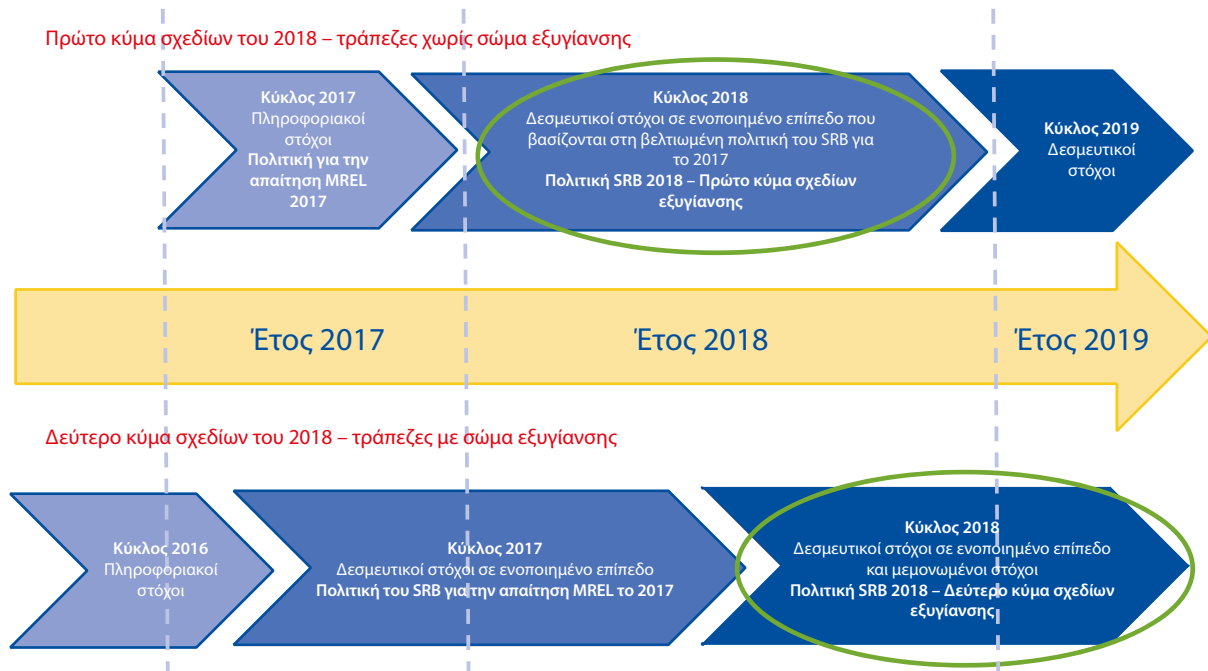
Πρώτο κύμα σχεδίων του 2018 – τράπεζες χωρίς σώμα εξυγίανσης

Κύκλος 2017
Πληροφοριακοί στόχοι
Πολιτική για την απαίτηση MREL 2017

Κύκλος 2018
Δεσμευτικοί στόχοι σε ενοποιημένο επίπεδο που βασίζονται στη βελτιωμένη πολιτική του SRB για το 2017
Πολιτική SRB 2018 – Πρώτο κύμα σχεδίων εξυγίανσης

Κύκλος 2019
Δεσμευτικοί στόχοι

Έτος 2017

Έτος 2018

Έτος 2019

Δεύτερο κύμα σχεδίων του 2018 – τράπεζες με σώμα εξυγίανσης

Κύκλος 2016
Πληροφοριακοί στόχοι

Κύκλος 2017
Δεσμευτικοί στόχοι σε ενοποιημένο επίπεδο
Πολιτική του SRB για την απαίτηση MREL το 2017

Κύκλος 2018
Δεσμευτικοί στόχοι σε ενοποιημένο επίπεδο και μεμονωμένοι στόχοι
Πολιτική SRB 2018 – Δεύτερο κύμα σχεδίων εξυγίανσης